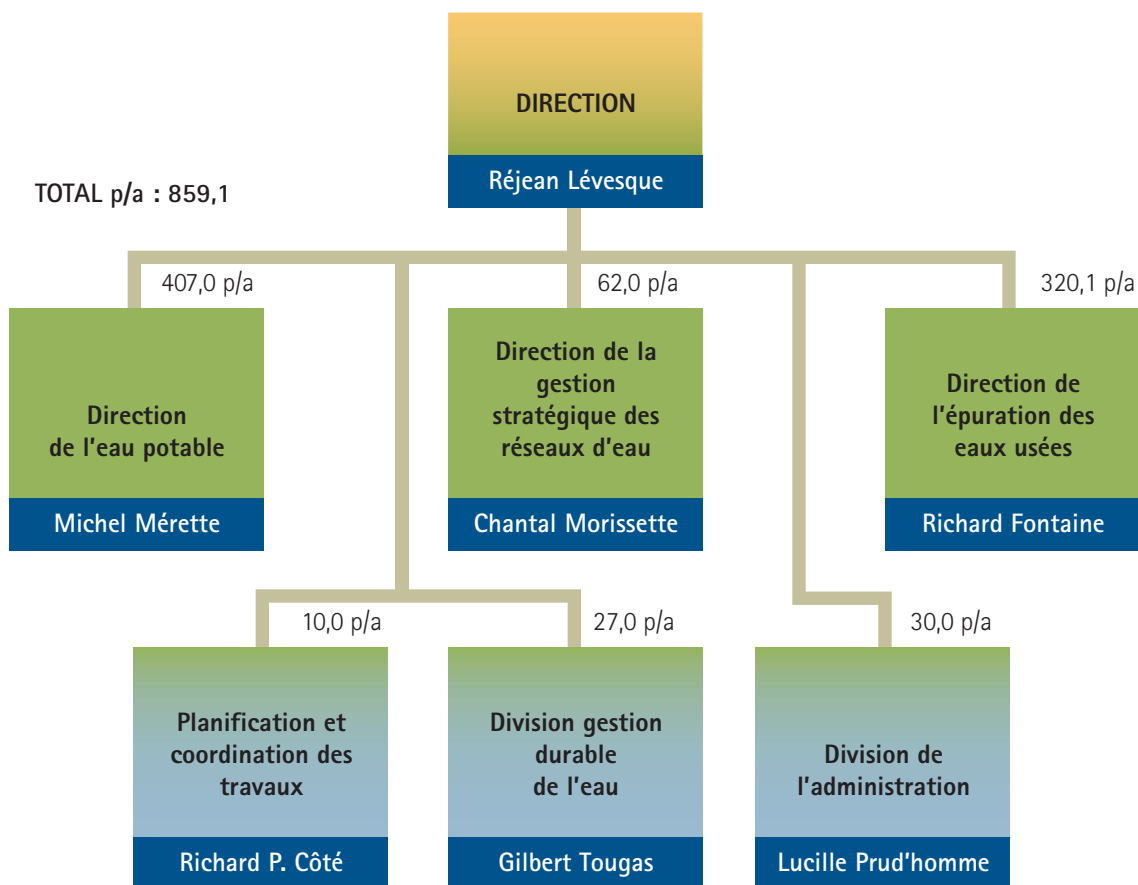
DIRECTION

Réjean Lévesque

TOTAL p/a : 859,1

407,0 p/a

Direction de l'eau potable

Michel Mérette

62,0 p/a

Direction de la gestion stratégique des réseaux d'eau

Chantal Morissette

320,1 p/a

Direction de l'épuration des eaux usées

Richard Fontaine

10,0 p/a

Planification et coordination des travaux

Richard P. Côté

27,0 p/a

Division gestion durable de l'eau

Gilbert Tougas

30,0 p/a

Division de l'administration

Lucille Prud'homme